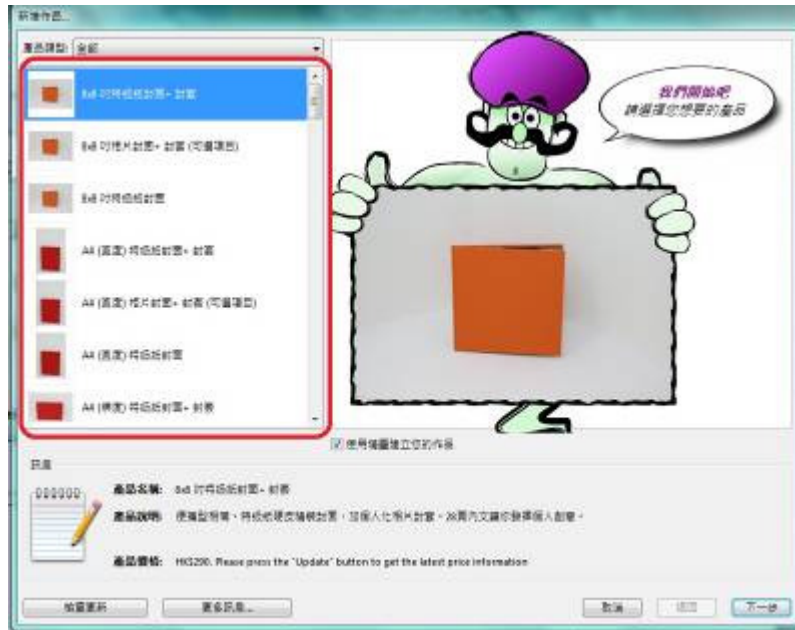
新增作品...

產品類型: 全部

8x8 吋特級紙封面+ 封套

8x8 吋相片封面+ 封套 (可疊璃面)

8x8 吋特級紙封面

A4 (直度) 特級紙封面+ 封套

A4 (直度) 相片封面+ 封套 (可疊璃面)

A4 (直度) 特級紙封面

A4 (橫度) 特級紙封面+ 封套

我們開始吧
請選擇您想要的產品

使用檔圖建立您的作品

訊息

產品名稱: 8x8 吋特級紙封面+ 封套

產品說明: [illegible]

產品價格: HK$290. Please press the "Update" button to get the latest price information

檢查更新

更多訊息...

取消

返回

下一步